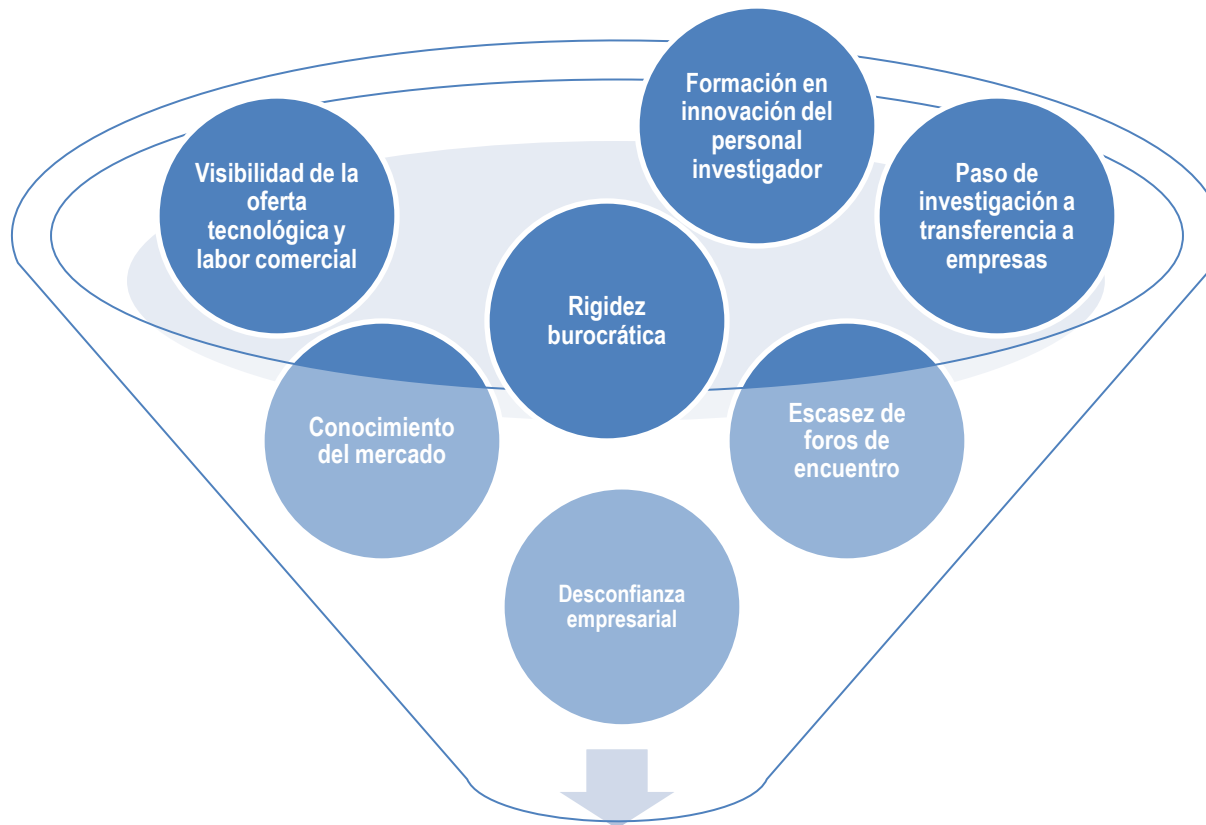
Formación en innovación del personal investigador

Visibilidad de la oferta tecnológica y labor comercial

Paso de investigación a transferencia a empresas

Rigidez burocrática

Conocimiento del mercado

Escasez de foros de encuentro

Desconfianza empresarial